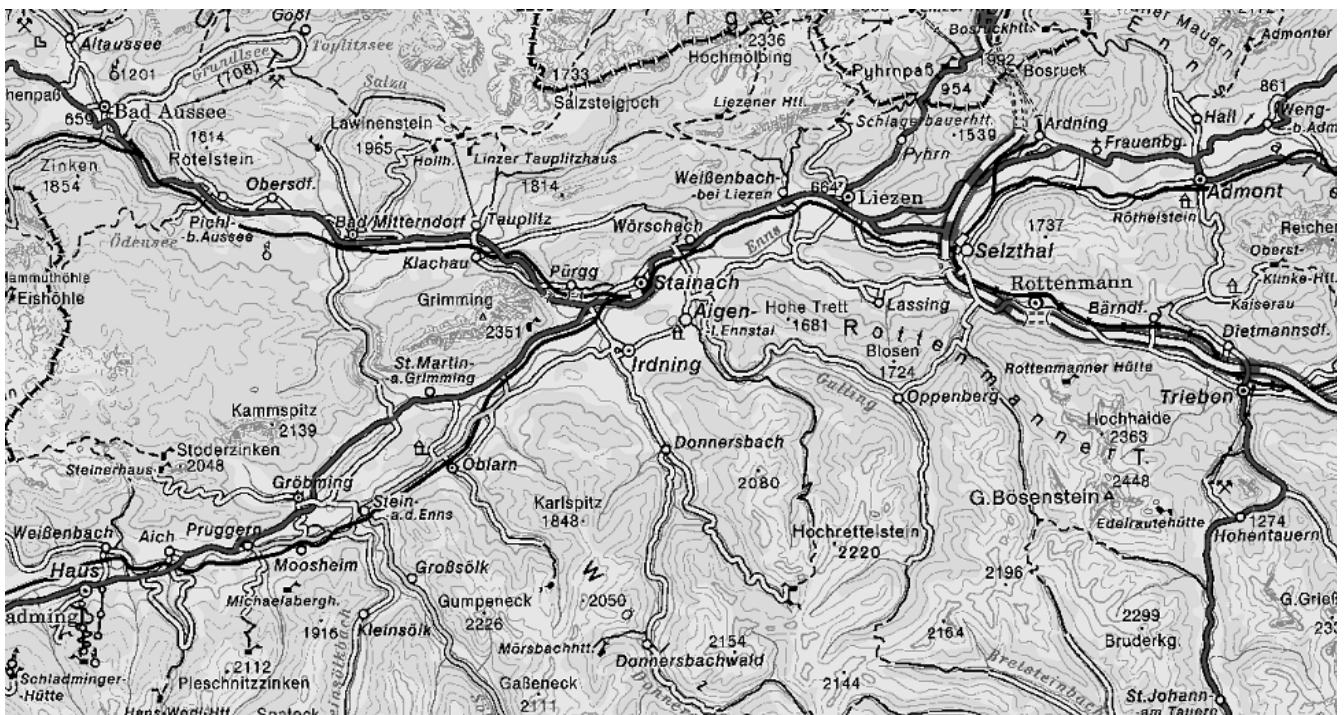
Gößl
Altaussee
1201
Grundlsee
(708)
Toplitzsee
Salza
2336
Hochmölbing
1733
Salzsteigjoch
Liezener Htt.
Pyhrnpaß
Bosruckhtt.
992
Bosruck
954
Admonter
861
Weng-b.Adm
Hall
henpaß
659
Bad Aussee
1614
Rötelstein
Lawinenstein
1965
Hollh.
Linzer Tauplitzhaus
Schlagerbauerhtt.
1539
Pyhrn
Ardning
Frauenbg.
Zinken
1854
Obersdf.
1814
Weißenbach-bei Liezen
664
Liezen
Admont
1737
Rötheistein
Reicher
Pichl-b.Aussee
Bad Mitterndorf
Tauplitz
Wörschach
Enns
Selzthal
Oberst-
Ödensee
Klachau
Pürgg
Stainach
Rottenmann
Klinke-Htt.
Mammuthöhle
Eishöhle
Grimming
Aigen-i.Ennstal
Hohe Trett
1681
Lassing
Bärndf.
Kaiserau
2351
Rottenmanner T.
Blosen
1724
Dietmannsdf.
St.Martin-a.Grimming
Irdning
Gulling
Oppenberg
Rottenmanner Hütte
Trieben
Kammspitz
2139
Hochhaide
2363
Stoderzinken
2048
Donnersbach
Steinerhaus
Öblarn
2080
2448
Gröbming
G.Bösenstein
Stein-a.d.Enns
Karlspitz
1848
Edelrautehütte
Weißenbach
Aich
Pruggern
Hochrettelstein
1274
Hohentauern
2220
Haus
Moosheim
Großsölk
2196
adming
Michaelabergh.
Gumpeneck
2226
2050
2299
G.Grieß
1916
Kleinsölk
2164
Bruderkg.
Mörsbachhtt.
2154
Donnersbachwald
Schladminger-Hütte
2112
Pleschnitzzinken
Gaßeneck
2111
2144
Bretsteinbach
St.Johann-am Tauern